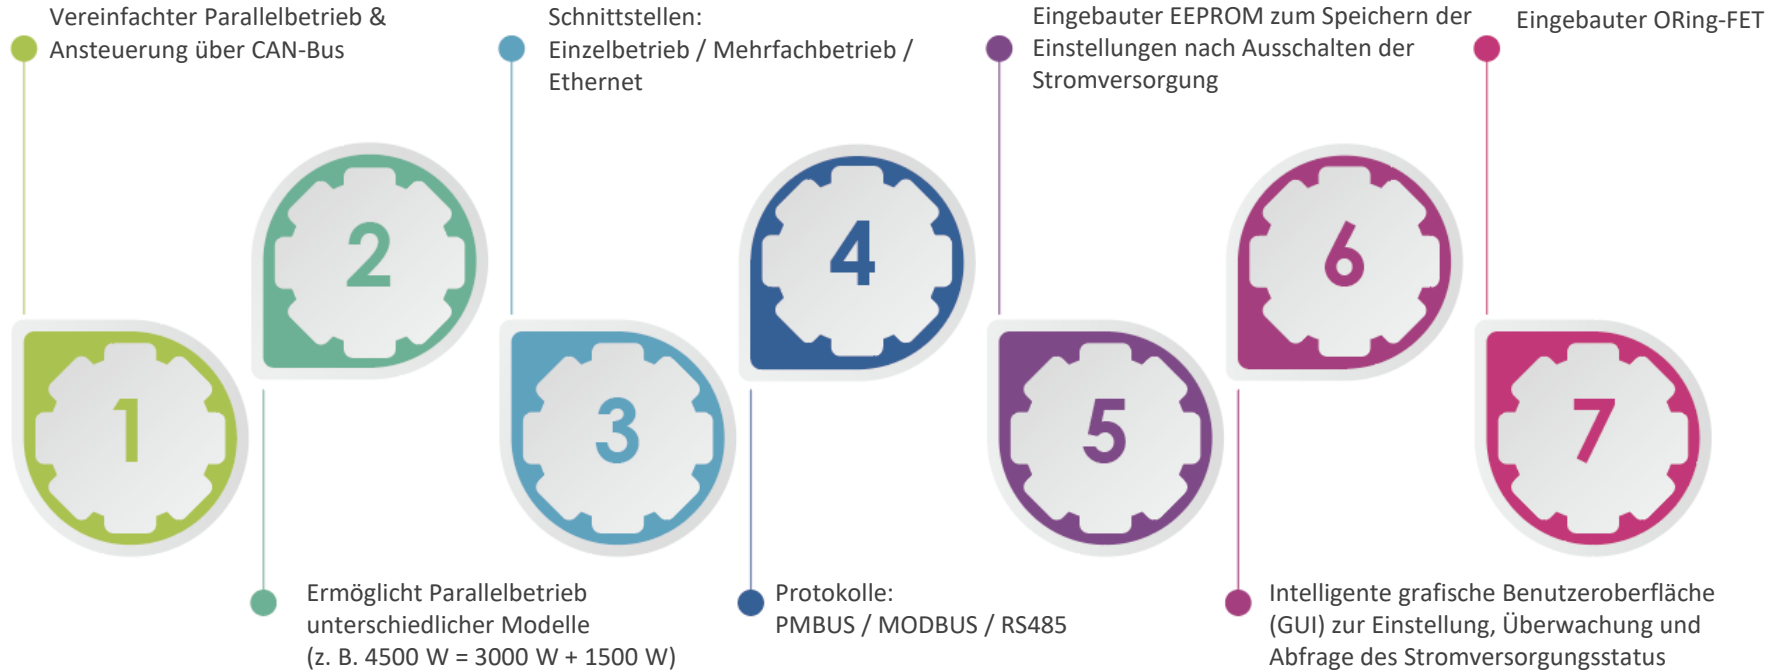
Vereinfachter Parallelbetrieb & Ansteuerung über CAN-Bus

Schnittstellen:
Einzelbetrieb / Mehrfachbetrieb / Ethernet

Eingebauter EEPROM zum Speichern der Einstellungen nach Ausschalten der Stromversorgung

Eingebauter ORing-FET

2

4

6

1

3

5

7

Ermöglicht Parallelbetrieb unterschiedlicher Modelle (z. B. 4500 W = 3000 W + 1500 W)

Protokolle:
PMBUS / MODBUS / RS485

Intelligente grafische Benutzeroberfläche (GUI) zur Einstellung, Überwachung und Abfrage des Stromversorgungsstatus